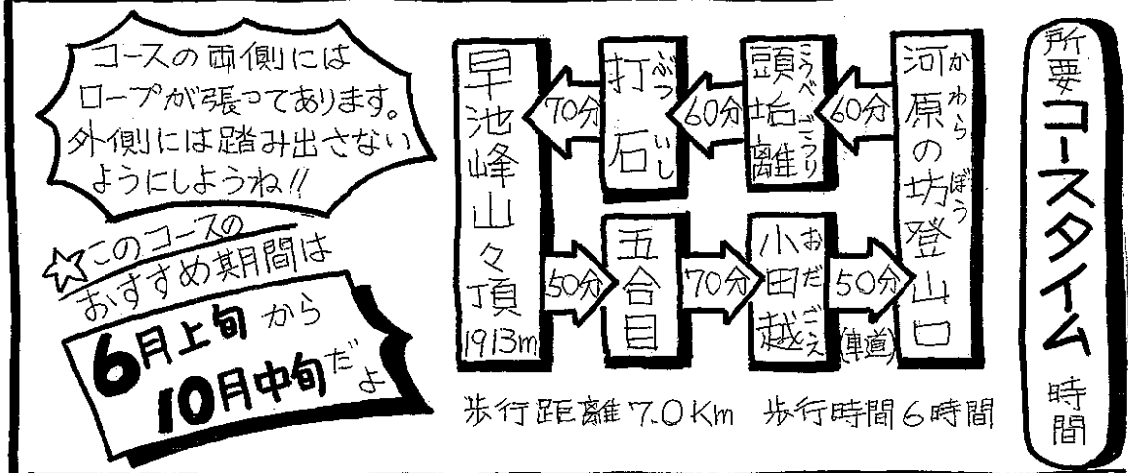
コースの両側には
ロープが張ってあります。
外側には踏み出さない
ようにしようね!!

☆このコースの
おすすめ期間は
6月上旬から
10月中旬だよ

早池峰山々頂
1913m

打石(ぶついし)

頭垢離(こうべごうり)

河原の坊登山口(かわらのぼう)

70分　60分　60分

五合目

小田越(おだごえ)

50分　70分　50分
(車道)

歩行距離7.0Km　歩行時間6時間

所要コースタイム時間